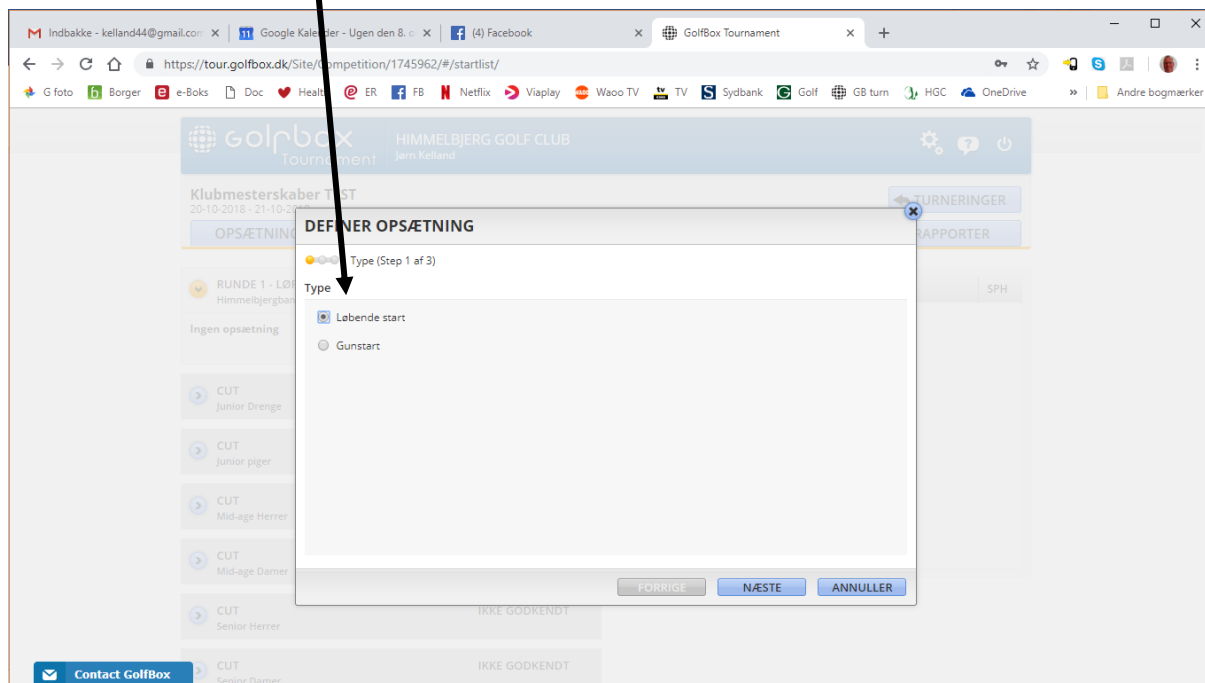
Indbakke - kelland44@gmail.com ×
Google Kalender - Ugen den 8. ×
(4) Facebook ×
GolfBox Tournament ×
+

https://tour.golfbox.dk/Site/Competition/1745962/#/startlist/

G foto  Borger  e-Boks  Doc  Health  ER  FB  Netflix  Viaplay  Waoo TV  TV  Sydbank  Golf  GB turn  HGC  OneDrive  »  Andre bogmærker

golfbox Tournament
HIMMELBJERG GOLF CLUB
Jørn Kelland

Klubmesterskaber TEST
20-10-2018 - 21-10-2018
TURNERINGER
OPSÆTNING
RAPPORTER

RUNDE 1 - LØ
Himmelbjergban
SPH
Ingen opsætning

CUT
Junior Drenge
CUT
Junior piger
CUT
Mid-age Herrer
CUT
Mid-age Damer
CUT
Senior Herrer
IKKE GODKENDT
CUT
Senior Damer
IKKE GODKENDT

DEFINER OPSÆTNING
Type (Step 1 af 3)
Type
Løbende start
Gunstart
FORRIGE
NÆSTE
ANNULLER

Contact GolfBox